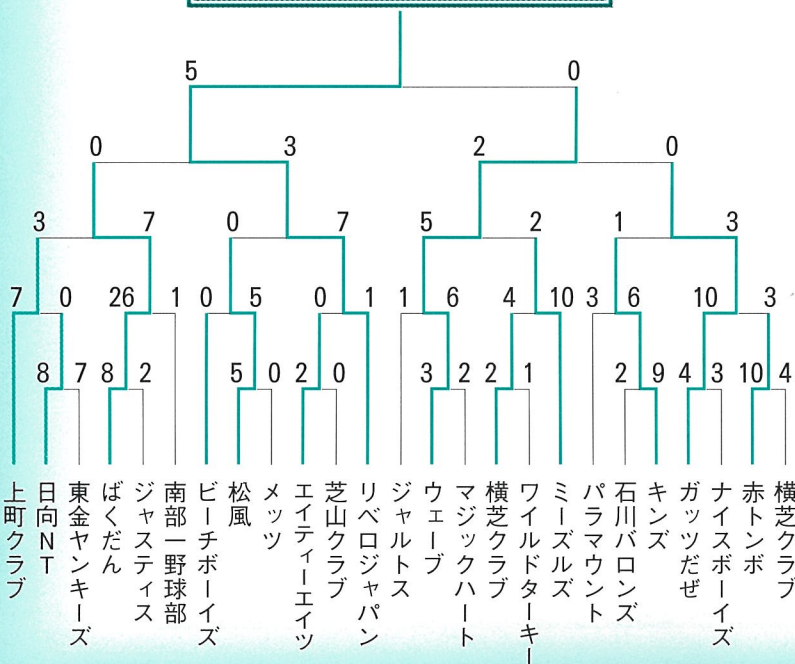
5 0

0 3 2 0

3 7 0 7 5 2 1 3

7 0 26 1 0 5 0 1 1 6 4 10 3 6 10 3

8 7 8 2 5 0 2 0 3 2 2 1 2 9 4 3 10 4

上町クラブ
日向NT
東金ヤンキーズ
ばくだん
ジャスティス
南部一野球部
ビーチボーイズ
松風
メッツ
エイティーエイツ
芝山クラブ
リベロジャパン
ジャルトス
ウェーブ
マジックハート
横芝クラブ
ワイルドターキー
ミーズルズ
パラマウント
石川バロンズ
キンズ
ガッツだぜ
ナイスボーイズ
赤トンボ
横芝クラブ